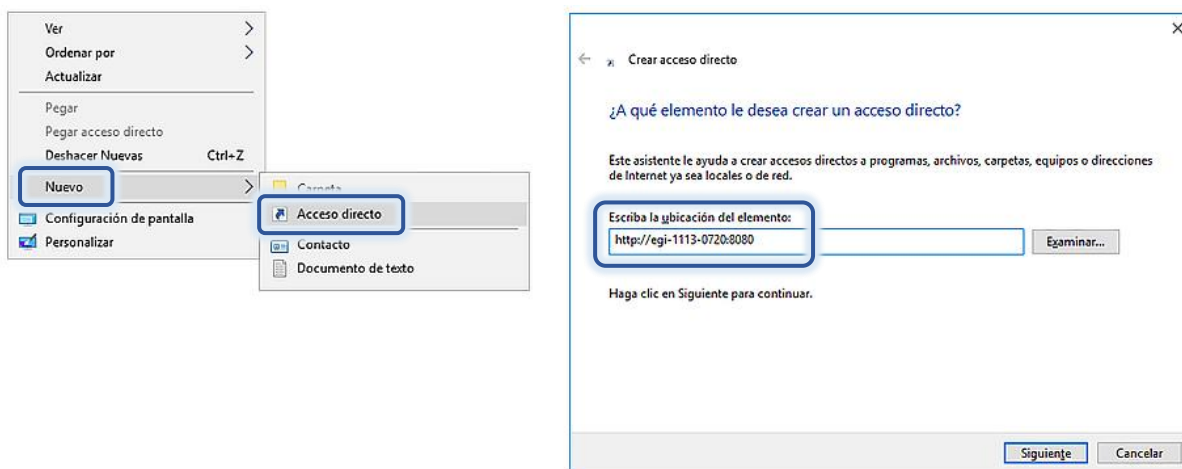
Ver
Ordenar por
Actualizar
Pegar
Pegar acceso directo
Deshacer Nuevas Ctrl+Z
Nuevo
Configuración de pantalla
Personalizar

Carpeta
Acceso directo
Contacto
Documento de texto

×
Crear acceso directo

¿A qué elemento le desea crear un acceso directo?

Este asistente le ayuda a crear accesos directos a programas, archivos, carpetas, equipos o direcciones de Internet ya sea locales o de red.

Escriba la ubicación del elemento:
http://egi-1113-0720:8080
Examinar...

Haga clic en Siguiente para continuar.

Siguiente Cancelar